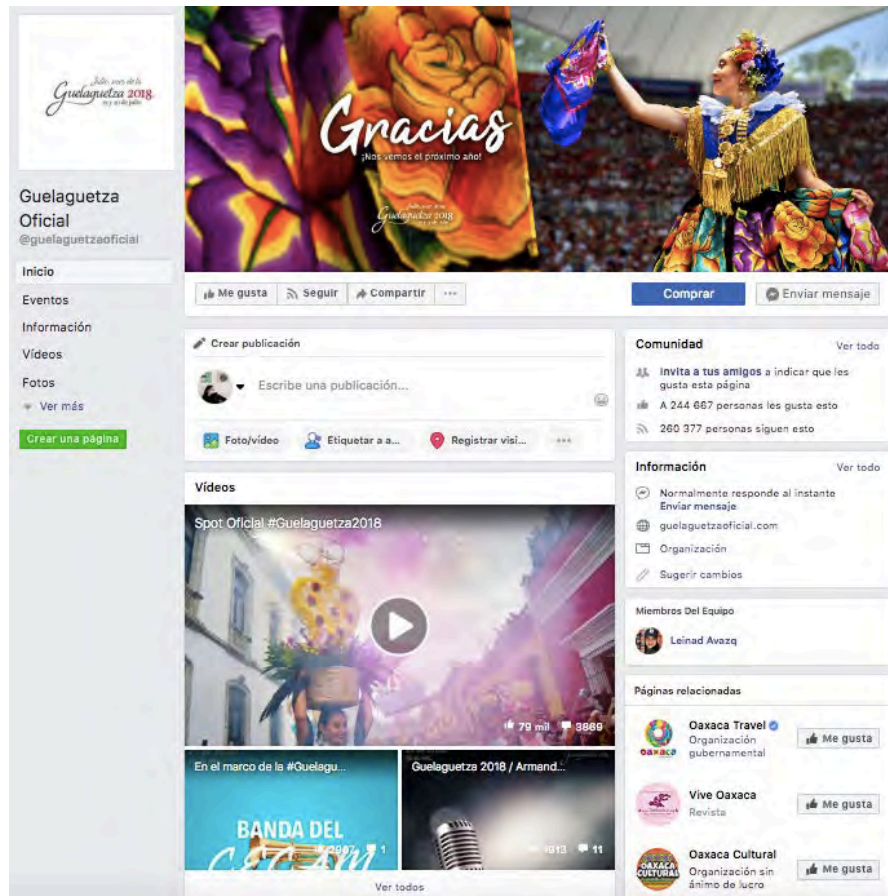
Julio, mes de la Guelaguetza 2018 23 y 30 de julio

Guelaguetza Oficial
@guelaguetzaoficial

Inicio
Eventos
Información
Vídeos
Fotos
Ver más
Crear una página

Gracias
¡Nos vemos el próximo año!
Guelaguetza 2018

Me gusta
Seguir
Compartir
...
Comprar
Enviar mensaje

Crear publicación
Escribe una publicación...
Foto/vídeo
Etiquetar a a...
Registrar visi...
...

Vídeos
Spot Oficial #Guelaguetza2018
79 mil
3669
En el marco de la #Guelagu...
BANDA DEL CECAM
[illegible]
1
Guelaguetza 2018 / Armand...
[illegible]
11
Ver todos

Comunidad
Ver todo
Invita a tus amigos a indicar que les gusta esta página
A 244 667 personas les gusta esto
260 377 personas siguen esto

Información
Ver todo
Normalmente responde al instante
Enviar mensaje
guelaguetzaoficial.com
Organización
Sugerir cambios

Miembros Del Equipo
Leinad Avazq

Páginas relacionadas
Oaxaca Travel
Organización gubernamental
Me gusta
Vive Oaxaca
Revista
Me gusta
Oaxaca Cultural
Organización sin ánimo de lucro
Me gusta